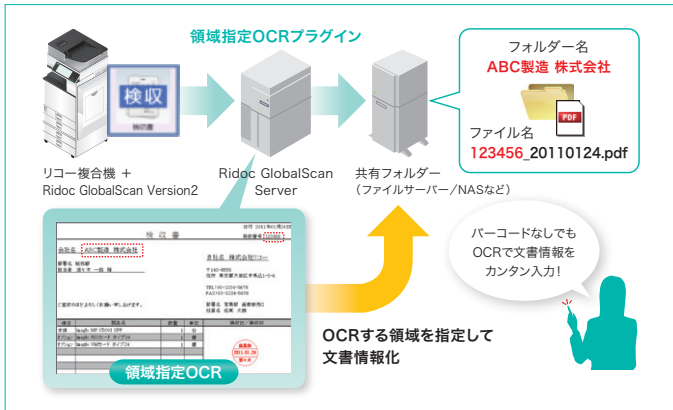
領域指定OCRプラグイン

検収

リコー複合機 ＋
Ridoc GlobalScan Version2

Ridoc GlobalScan
Server

共有フォルダー
（ファイルサーバー／NASなど）

フォルダー名
ABC製造 株式会社

PDF

ファイル名
123456_20110124.pdf

検 収 書

会社名 ABC製造 株式会社

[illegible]

領域指定OCR

OCRする領域を指定して
文書情報化

バーコードなしでも
OCRで文書情報を
カンタン入力！